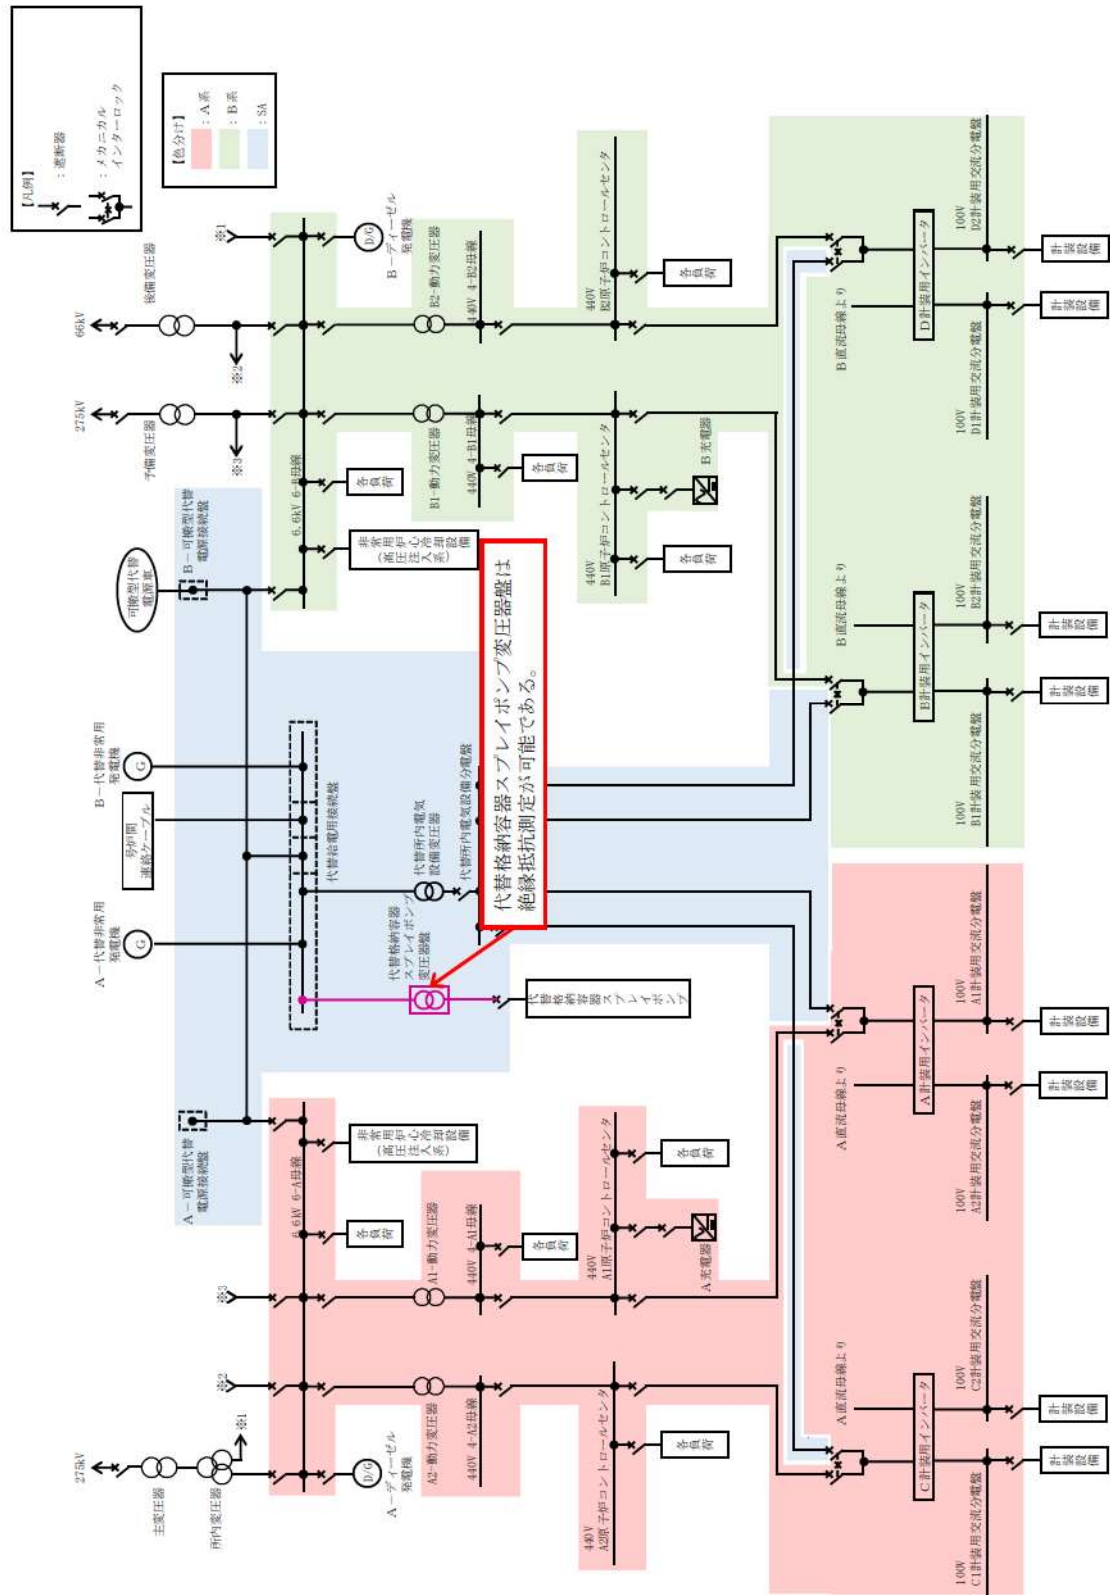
【凡例】
：遮断器
：メカニカルインターロック

【色分け】
：A系
：B系
：SA

66kV
後備変圧器
※2
275kV
予備変圧器
※3
※1
B－ディーゼル発電機
B2-動力変圧器
440V 4-B2母線
440V B2原子炉コントロールセンタ
各負荷
B1-動力変圧器
440V 4-B1母線
各負荷
440V B1原子炉コントロールセンタ
B充電器
各負荷
6.6kV 6-B母線
各負荷
非常用(高圧炉心注入冷却系)設備
可搬型代替電源車
B－可搬型代替電源接続盤
B－代替非常用発電機
号炉間連絡ケーブル
A－代替非常用発電機
代替給電用接続盤
代替所内電気設備変圧器
代替所内電気設備分電盤
代替格納容器スプレイポンプ変圧器盤
代替格納容器スプレイポンプ

代替格納容器スプレイポンプ変圧器盤は絶縁抵抗測定が可能である。

B直流母線より
D計装用インバータ
100V D2計装用交流分電盤
100V D1計装用交流分電盤
計装設備
計装設備
B直流母線より
B計装用インバータ
100V B2計装用交流分電盤
100V B1計装用交流分電盤
計装設備
計装設備
A直流母線より
A計装用インバータ
100V A1計装用交流分電盤
100V A2計装用交流分電盤
計装設備
計装設備
A直流母線より
C計装用インバータ
100V C2計装用交流分電盤
100V C1計装用交流分電盤
計装設備
計装設備

A－可搬型代替電源接続盤
6.6kV 6-A母線
非常用(高圧炉心注入冷却系)設備
各負荷
A1-動力変圧器
440V 4-A1母線
各負荷
440V A1原子炉コントロールセンタ
各負荷
A充電器
※3
※2
A2-動力変圧器
440V 4-A2母線
440V A2原子炉コントロールセンタ
各負荷
A－ディーゼル発電機
275kV
主変圧器
所内変圧器
※1